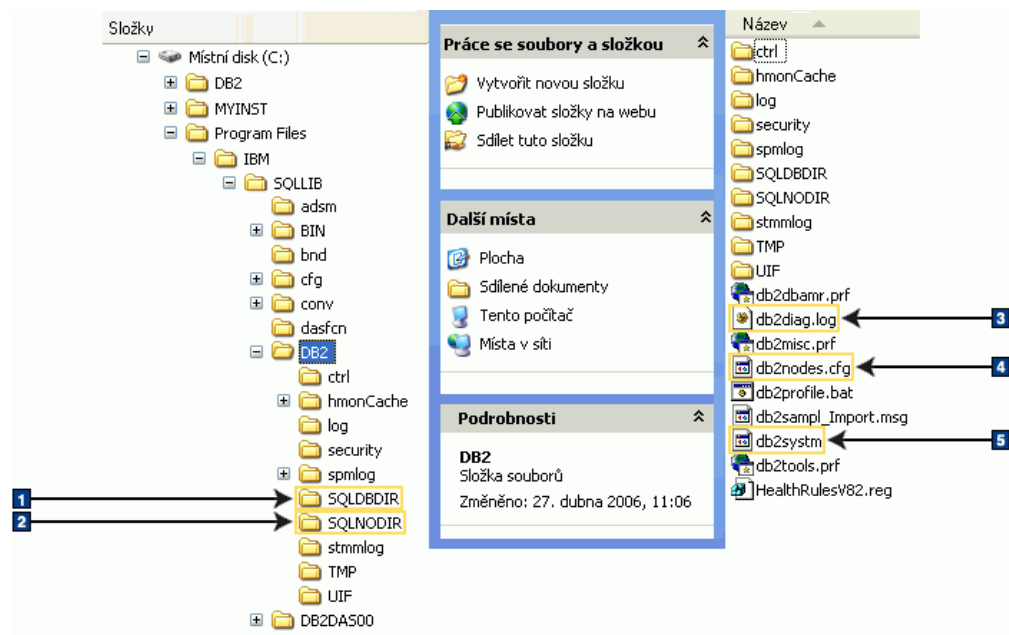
Složky

Místní disk (C:)
DB2
MYINST
Program Files
IBM
SQLLIB
adsm
BIN
bnd
cfg
conv
dasfcn
DB2
ctrl
hmonCache
log
security
spmlog
SQLDBDIR
SQLNODIR
stmmlog
TMP
UIF
DB2DAS00

1
2

Práce se soubory a složkou
Vytvořit novou složku
Publikovat složky na webu
Sdílet tuto složku

Další místa
Plocha
Sdílené dokumenty
Tento počítač
Místa v síti

Podrobnosti
DB2
Složka souborů
Změněno: 27. dubna 2006, 11:06

Název
ctrl
hmonCache
log
security
spmlog
SQLDBDIR
SQLNODIR
stmmlog
TMP
UIF
db2dbamr.prf
db2diag.log
db2misc.prf
db2nodes.cfg
db2profile.bat
db2sampl_Import.msg
db2systm
db2tools.prf
HealthRulesV82.reg

3
4
5